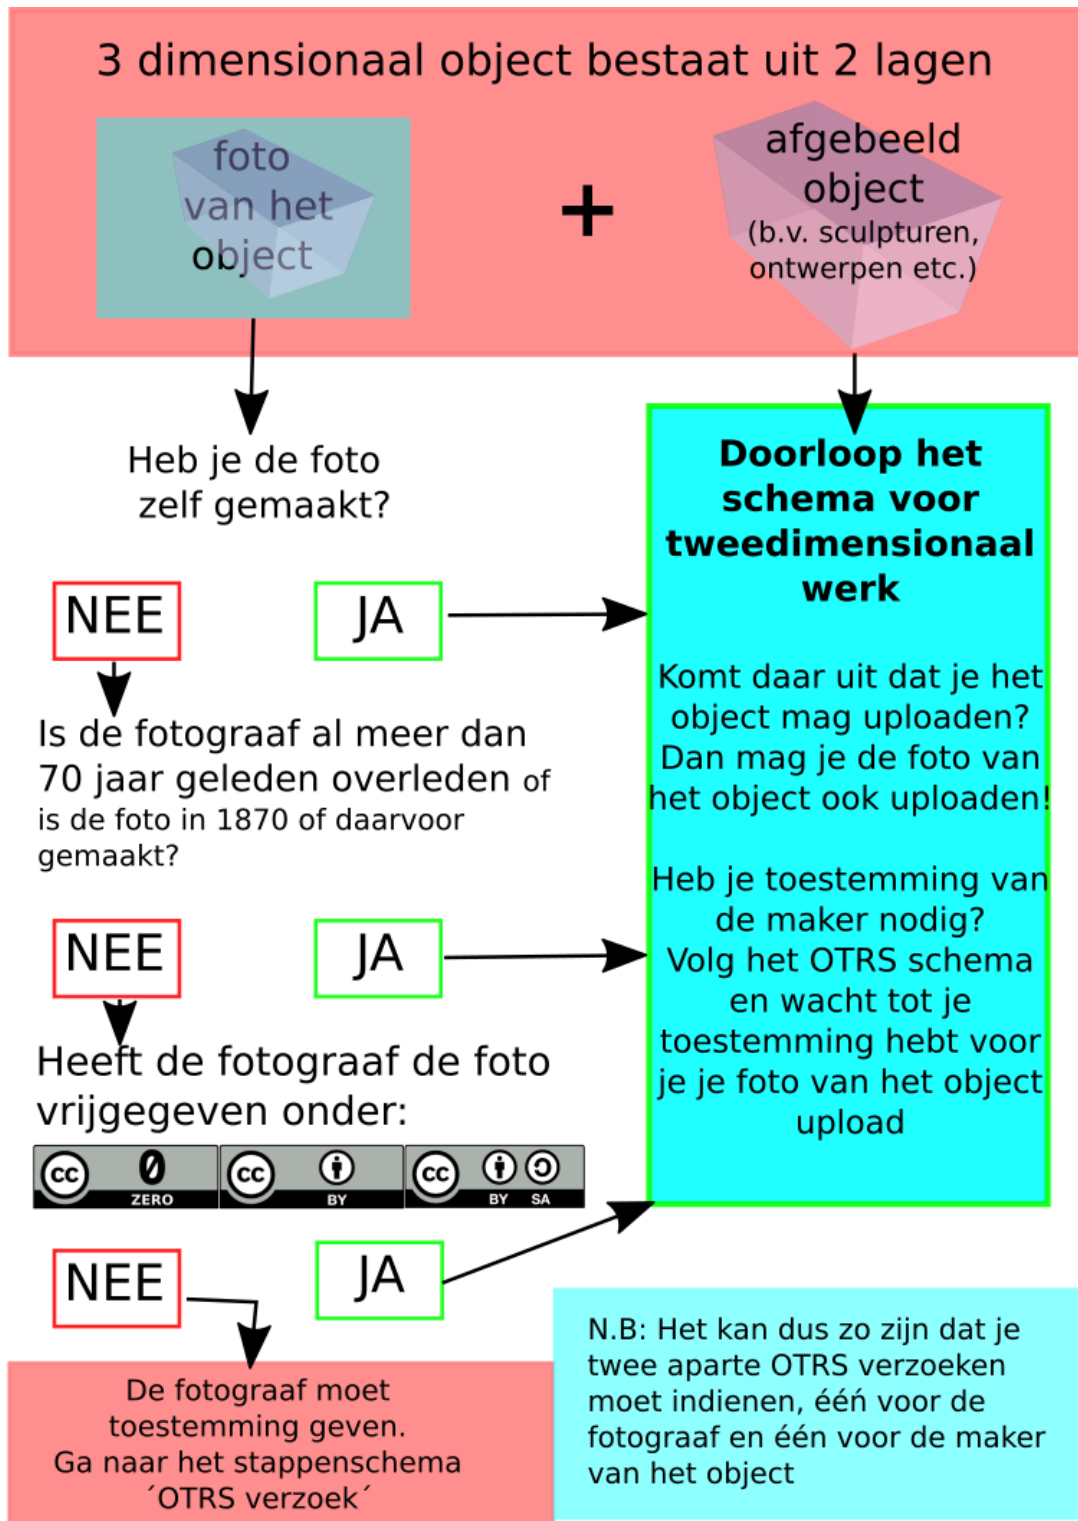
3 dimensionaal object bestaat uit 2 lagen

foto van het object

+

afgebeeld object (b.v. sculpturen, ontwerpen etc.)

Heb je de foto zelf gemaakt?

NEE

JA

Is de fotograaf al meer dan 70 jaar geleden overleden of is de foto in 1870 of daarvoor gemaakt?

NEE

JA

Heeft de fotograaf de foto vrijgegeven onder:

cc 0 ZERO

cc BY

cc BY SA

NEE

JA

De fotograaf moet toestemming geven. Ga naar het stappenschema ´OTRS verzoek´

**Doorloop het schema voor tweedimensionaal werk**

Komt daar uit dat je het object mag uploaden? Dan mag je de foto van het object ook uploaden!

Heb je toestemming van de maker nodig? Volg het OTRS schema en wacht tot je toestemming hebt voor je je foto van het object upload

N.B: Het kan dus zo zijn dat je twee aparte OTRS verzoeken moet indienen, één voor de fotograaf en één voor de maker van het object